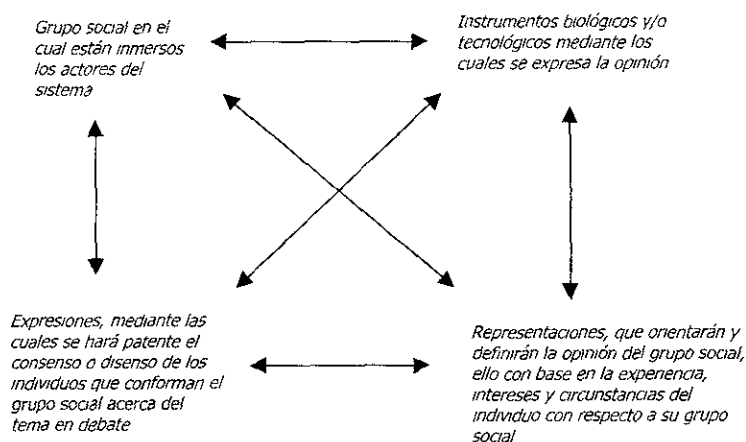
Grupo social en el cual están inmersos los actores del sistema

Instrumentos biológicos y/o tecnológicos mediante los cuales se expresa la opinión

Expresiones, mediante las cuales se hará patente el consenso o disenso de los individuos que conforman el grupo social acerca del tema en debate

Representaciones, que orientarán y definirán la opinión del grupo social, ello con base en la experiencia, intereses y circunstancias del individuo con respecto a su grupo social